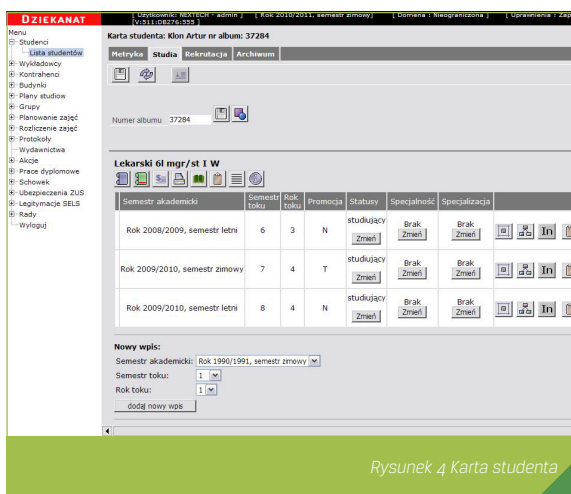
DZIEKANAT

[ Użytkownik: NEXTECH - admin ] [ Rok 2010/2011, semestr zimowy ] [ Domena : Nieograniczona ] [ Uprawnienia : Zap
V:511:DB276:555 ]

Menu
Studenci
Lista studentów
Wykładowcy
Kontrahenci
Budynki
Plany studiów
Grupy
Planowanie zajęć
Rozliczenie zajęć
Protokoły
Wydawnictwa
Akcje
Prace dyplomowe
Schowek
Ubezpieczenia ZUS
Legitymacje SELS
Rady
Wyloguj

Karta studenta: Klon Artur nr album: 37284

Metryka | Studia | Rekrutacja | Archiwum

Numer albumu 37284

Lekarski 6l mgr/st I W

| Semestr akademicki | Semestr toku | Rok toku | Promocja | Statusy | Specjalność | Specjalizacja |
|---|---|---|---|---|---|---|
| Rok 2008/2009, semestr letni | 6 | 3 | N | studiujący Zmień | Brak Zmień | Brak Zmień |
| Rok 2009/2010, semestr zimowy | 7 | 4 | T | studiujący Zmień | Brak Zmień | Brak Zmień |
| Rok 2009/2010, semestr letni | 8 | 4 | N | studiujący Zmień | Brak Zmień | Brak Zmień |

In
In
In

Nowy wpis:
Semestr akademicki: Rok 1990/1991, semestr zimowy
Semestr toku: 1
Rok toku: 1
dodaj nowy wpis

Rysunek 4 Karta studenta